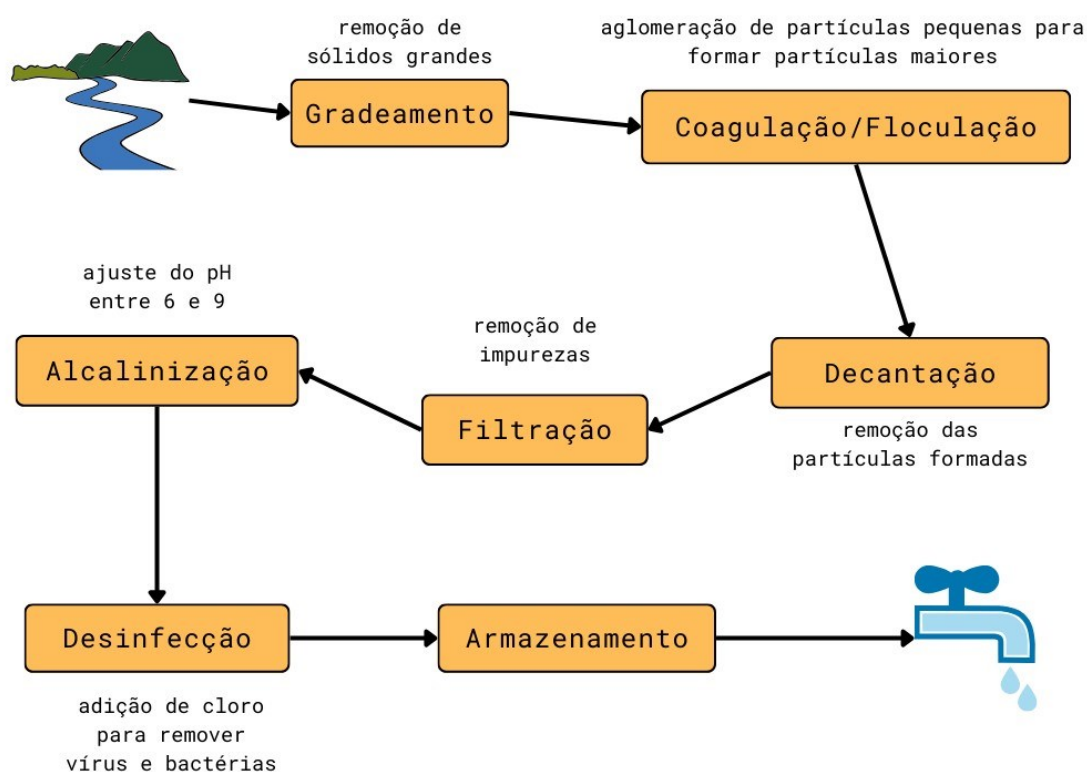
remoção de sólidos grandes

Gradeamento

aglomeração de partículas pequenas para formar partículas maiores

Coagulação/Floculação

Decantação

remoção das partículas formadas

remoção de impurezas

Filtração

ajuste do pH entre 6 e 9

Alcalinização

Desinfecção

adição de cloro para remover vírus e bactérias

Armazenamento